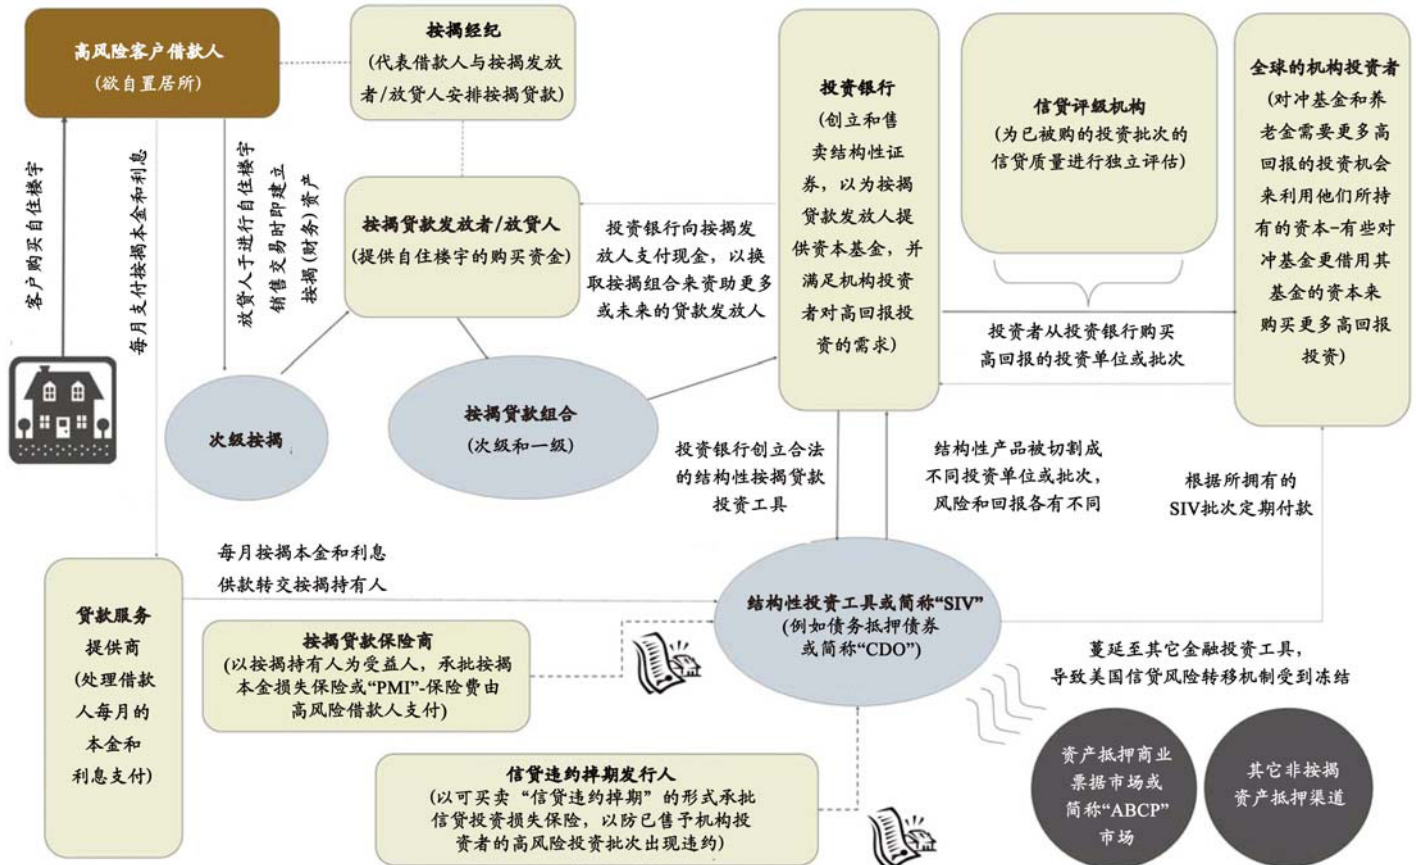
高风险客户借款人
(欲自置居所)

按揭经纪
(代表借款人与按揭发放者/放贷人安排按揭贷款)

投资银行
(创立和售卖结构性证券，以为按揭贷款发放人提供资本基金，并满足机构投资者对高回报投资的需求)

信贷评级机构
(为已被购的投资批次的信贷质量进行独立评估)

全球的机构投资者
(对冲基金和养老金需要更多高回报的投资机会来利用他们所持有的资本–有些对冲基金更借用其基金的资本来购买更多高回报投资)

客户购买自住楼宇

每月支付按揭本金和利息

放贷人于进行自住楼宇销售交易时即建立按揭(财务)资产

按揭贷款发放者/放贷人
(提供自住楼宇的购买资金)

投资银行向按揭发放人支付现金，以换取按揭组合来资助更多或未来的贷款发放人

投资者从投资银行购买高回报的投资单位或批次

次级按揭

按揭贷款组合
(次级和一级)

投资银行创立合法的结构性按揭贷款投资工具

结构性产品被切割成不同投资单位或批次，风险和回报各有不同

根据所拥有的SIV批次定期付款

每月按揭本金和利息
供款转交按揭持有人

贷款服务提供商
(处理借款人每月的本金和利息支付)

结构性投资工具或简称“SIV”
(例如债务抵押债券或简称“CDO”)

按揭贷款保险商
(以按揭持有人为受益人，承批按揭本金损失保险或“PMI”-保险费由高风险借款人支付)

蔓延至其它金融投资工具，导致美国信贷风险转移机制受到冻结

信贷违约掉期发行人
(以可买卖“信贷违约掉期”的形式承批信贷投资损失保险，以防已售予机构投资者的高风险投资批次出现违约)

资产抵押商业票据市场或简称“ABCP”市场

其它非按揭资产抵押渠道